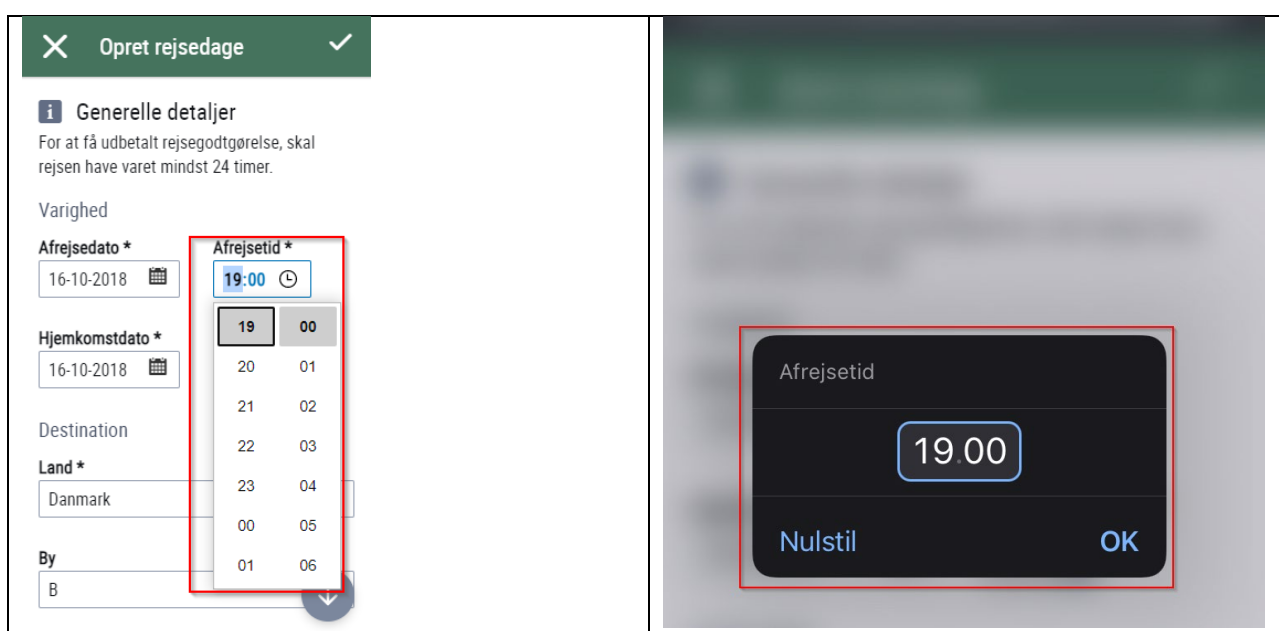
Opret rejsedage

Generelle detaljer

For at få udbetalt rejsegodtgørelse, skal rejsen have varet mindst 24 timer.

Varighed

Afrejsedato *
16-10-2018

Afrejsetid *
19:00

| 19 | 00 |
|---|---|
| 20 | 01 |
| 21 | 02 |
| 22 | 03 |
| 23 | 04 |
| 00 | 05 |
| 01 | 06 |

Hjemkomstdato *
16-10-2018

Destination

Land *
Danmark

By
B

Afrejsetid

19.00

Nulstil

OK